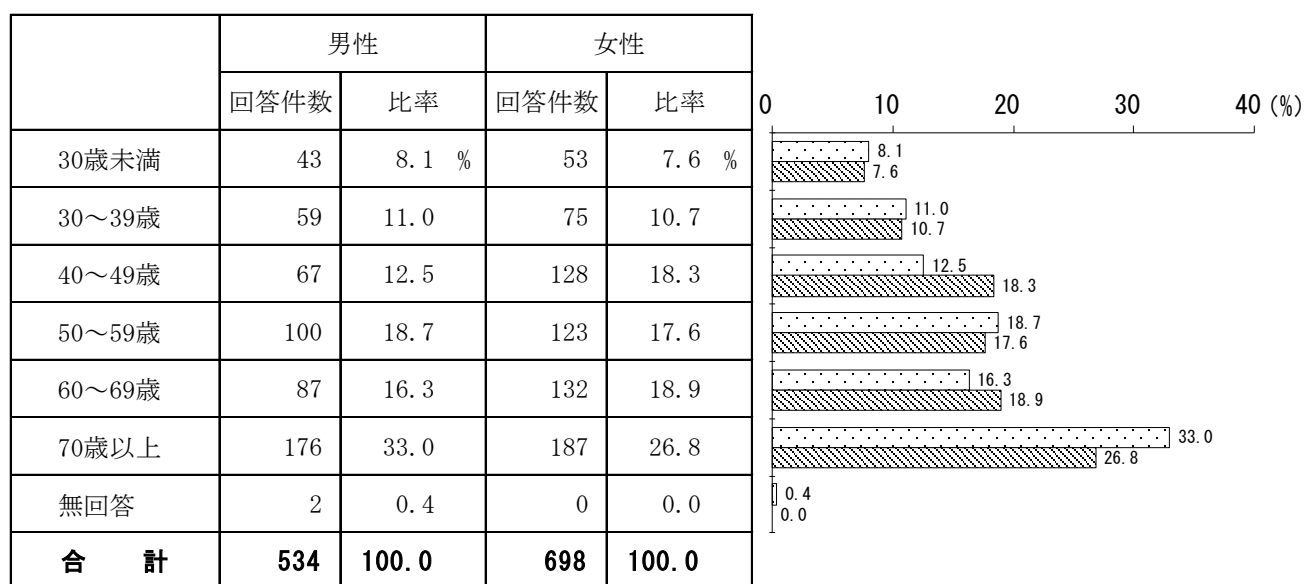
| | 男性 | | 女性 | |
|---|---|---|---|---|
| | 回答件数 | 比率 | 回答件数 | 比率 |
| 30歳未満 | 43 | 8.1 % | 53 | 7.6 % |
| 30～39歳 | 59 | 11.0 | 75 | 10.7 |
| 40～49歳 | 67 | 12.5 | 128 | 18.3 |
| 50～59歳 | 100 | 18.7 | 123 | 17.6 |
| 60～69歳 | 87 | 16.3 | 132 | 18.9 |
| 70歳以上 | 176 | 33.0 | 187 | 26.8 |
| 無回答 | 2 | 0.4 | 0 | 0.0 |
| 合 計 | 534 | 100.0 | 698 | 100.0 |

0 10 20 30 40 (%)

8.1
7.6
11.0
10.7
12.5
18.3
18.7
17.6
16.3
18.9
33.0
26.8
0.4
0.0